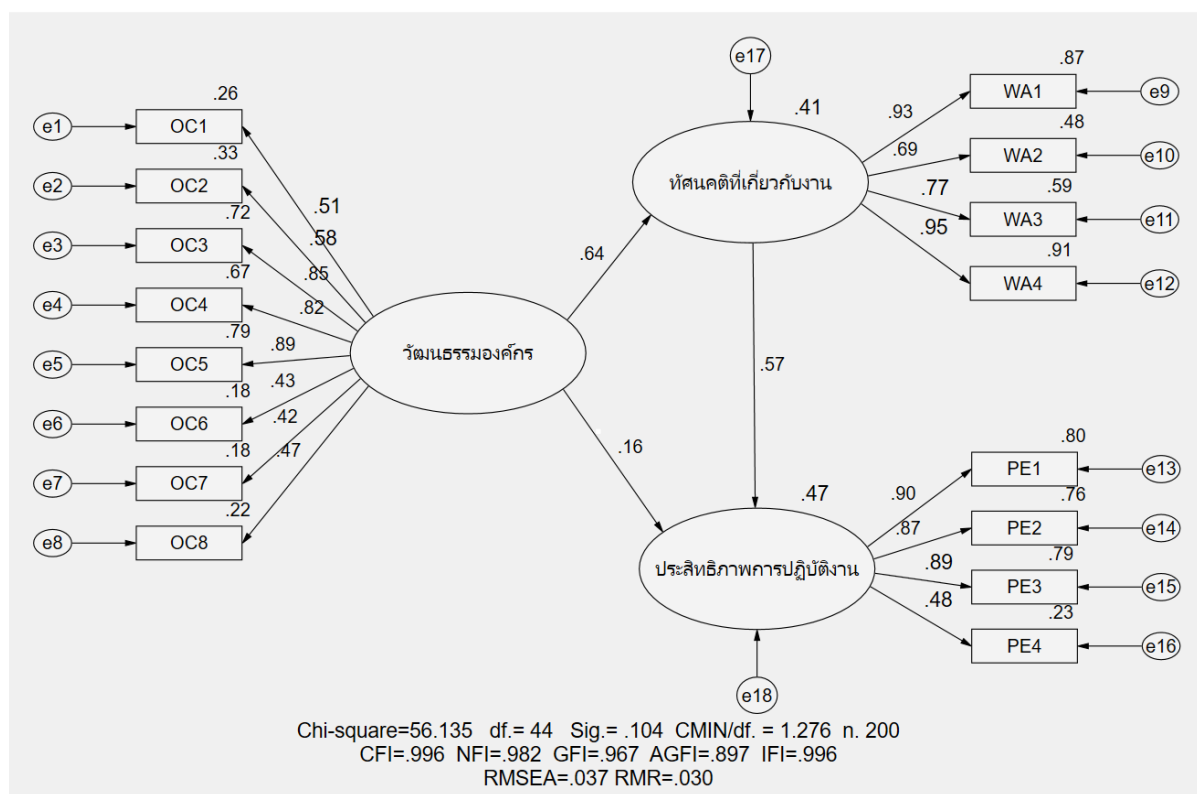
e1
.26
OC1
e2
.33
OC2
e3
.72
OC3
e4
.67
OC4
e5
.79
OC5
e6
.18
OC6
e7
.18
OC7
e8
.22
OC8
.51
.58
.85
.82
.89
.43
.42
.47
วัฒนธรรมองค์กร
.64
.16
e17
.41
ทัศนคติที่เกี่ยวกับงาน
.57
.93
.69
.77
.95
.87
WA1
e9
.48
WA2
e10
.59
WA3
e11
.91
WA4
e12
.47
ประสิทธิภาพการปฏิบัติงาน
e18
.90
.87
.89
.48
.80
PE1
e13
.76
PE2
e14
.79
PE3
e15
.23
PE4
e16
Chi-square=56.135 df.= 44 Sig.= .104 CMIN/df. = 1.276 n. 200
CFI=.996 NFI=.982 GFI=.967 AGFI=.897 IFI=.996
RMSEA=.037 RMR=.030